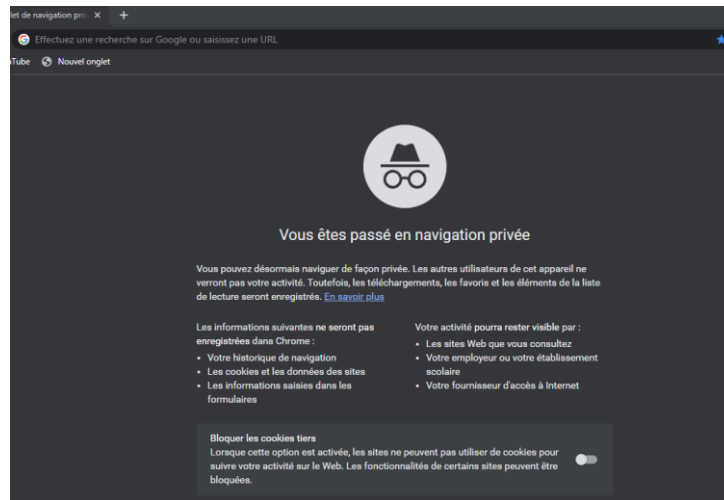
let de navigation priv ×

Effectuez une recherche sur Google ou saisissez une URL

uTube Nouvel onglet

Vous êtes passé en navigation privée

Vous pouvez désormais naviguer de façon privée. Les autres utilisateurs de cet appareil ne verront pas votre activité. Toutefois, les téléchargements, les favoris et les éléments de la liste de lecture seront enregistrés. En savoir plus

Les informations suivantes ne seront pas enregistrées dans Chrome :
• Votre historique de navigation
• Les cookies et les données des sites
• Les informations saisies dans les formulaires

Votre activité pourra rester visible par :
• Les sites Web que vous consultez
• Votre employeur ou votre établissement scolaire
• Votre fournisseur d'accès à Internet

Bloquer les cookies tiers
Lorsque cette option est activée, les sites ne peuvent pas utiliser de cookies pour suivre votre activité sur le Web. Les fonctionnalités de certains sites peuvent être bloquées.